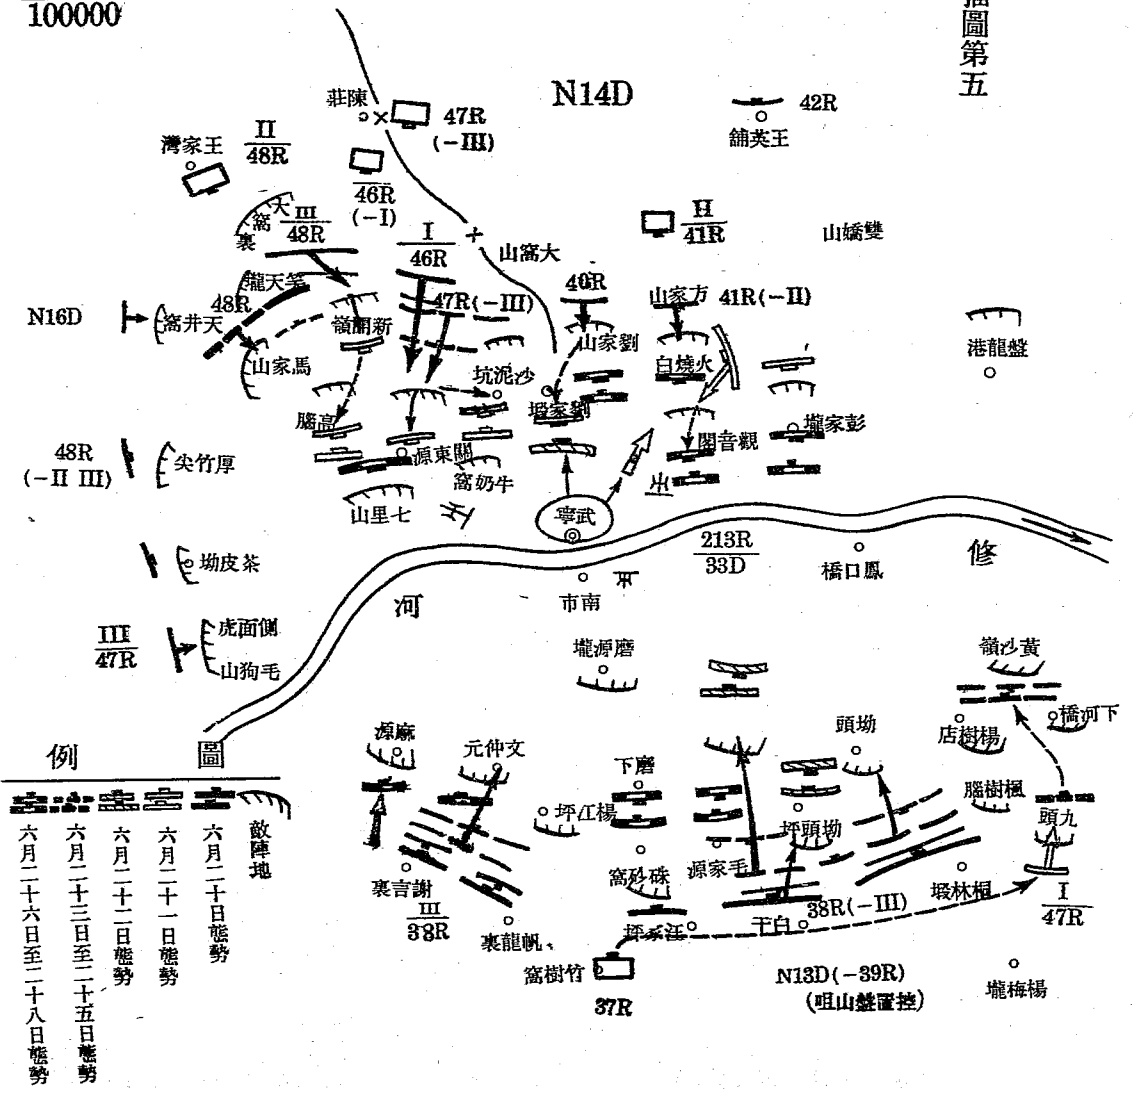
100000

插圖第五

N14D

菲陳 47R (−III)

42R
舖英王

灣家王 $\frac{II}{48R}$

$\frac{}{46R}$ (−I)

窩天裏 $\frac{III}{48R}$

$\frac{I}{46R}$

山窩大

$\frac{II}{41R}$

山嶠雙

龍天第

48R

N16D 窩井天

嶺關新

47R(−III)

40R

山家劉

山家方 41R(−II)

港龍盤

山家馬

坑泥沙

白燒火

腦高

塅家劉

壠家彭

48R (−II III)

尖竹厚

源東關

觀音閣

窩奶牛

山里七

寧武

$\frac{213R}{33D}$

橋口鳳

修

坳皮茶

市南

河

$\frac{III}{47R}$

虎面側

山狗毛

壠源磨

嶺沙黃

例 圖

源麻

元仲文

下磨

頭坳

店樹楊

橋河下

坪江楊

腦樹楓

坪頭坳

頭九

窩砂珠

源家毛

裏言謝

$\frac{III}{38R}$

38R(−III)

塅林楓

$\frac{I}{47R}$

裏龍帆

坪家汪

干白

窩樹竹

37R

N13D(−39R)
(咀山盤置控)

壠梅楊

敵陣地

六月二十日態勢

六月二十一日態勢

六月二十二日態勢

六月二十三日至二十五日態勢

六月二十六日至二十八日態勢